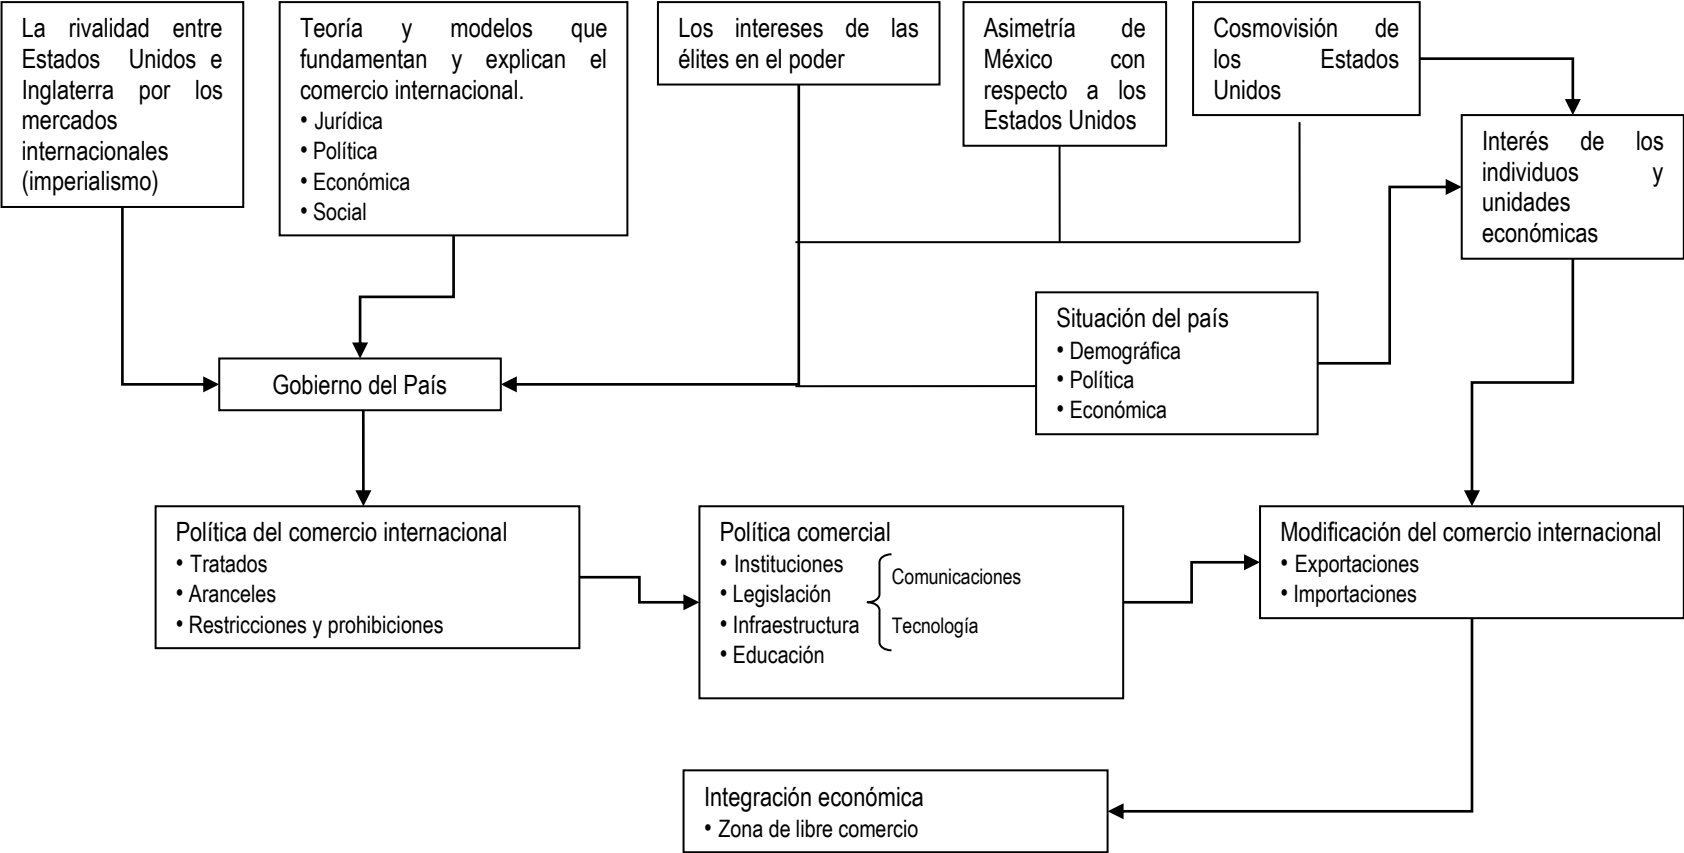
La rivalidad entre Estados Unidos e Inglaterra por los mercados internacionales (imperialismo)

Teoría y modelos que fundamentan y explican el comercio internacional.
• Jurídica
• Política
• Económica
• Social

Los intereses de las élites en el poder

Asimetría de México con respecto a los Estados Unidos

Cosmovisión de los Estados Unidos

Interés de los individuos y unidades económicas

Situación del país
• Demográfica
• Política
• Económica

Gobierno del País

Política del comercio internacional
• Tratados
• Aranceles
• Restricciones y prohibiciones

Política comercial
• Instituciones
• Legislación
• Infraestructura
• Educación
Comunicaciones
Tecnología

Modificación del comercio internacional
• Exportaciones
• Importaciones

Integración económica
• Zona de libre comercio